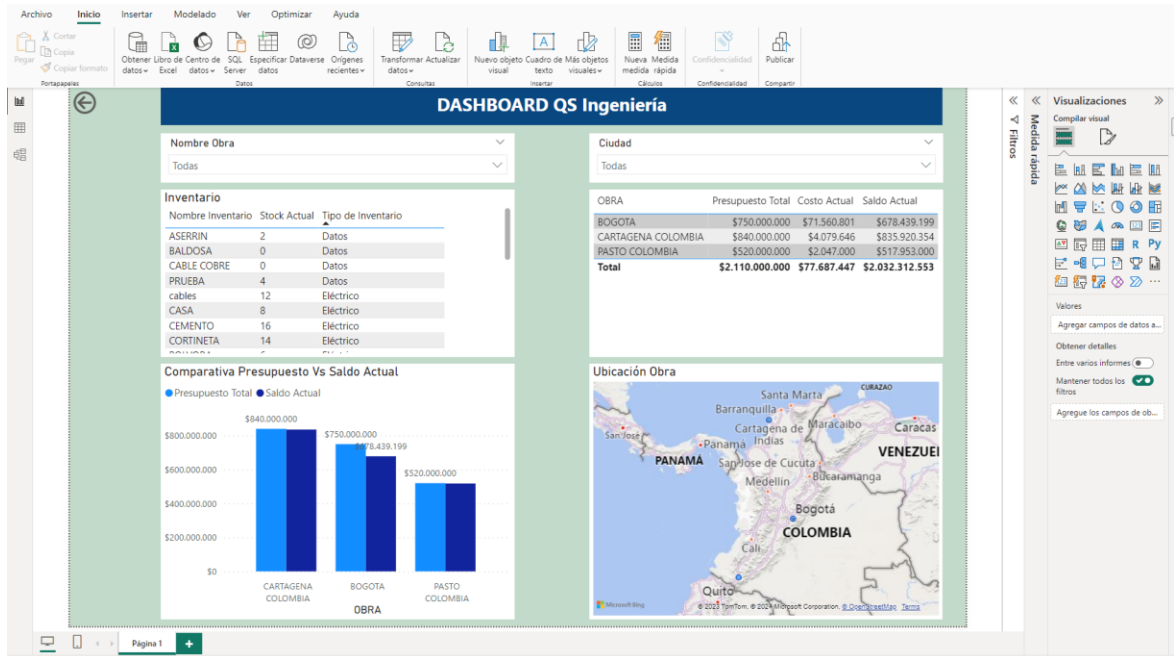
Archivo Inicio Insertar Modelado Ver Optimizar Ayuda

Pegar Cortar Copia Copiar formato Portapapeles
Obtener datos Libro de Excel Centro de datos SQL Server Especificar datos Dataverse Orígenes recientes Datos
Transformar datos Actualizar Consultas
Nuevo objeto visual Cuadro de texto Más objetos visuales Insertar
Nueva medida Medida rápida Cálculos
Confidencialidad Confidencialidad
Publicar Compartir

DASHBOARD QS Ingeniería

Nombre Obra
Todas

Ciudad
Todas

Inventario

| Nombre Inventario | Stock Actual | Tipo de Inventario |
|---|---|---|
| ASERRIN | 2 | Datos |
| BALDOSA | 0 | Datos |
| CABLE COBRE | 0 | Datos |
| PRUEBA | 4 | Datos |
| cables | 12 | Eléctrico |
| CASA | 8 | Eléctrico |
| CEMENTO | 16 | Eléctrico |
| CORTINETA | 14 | Eléctrico |

| OBRA | Presupuesto Total | Costo Actual | Saldo Actual |
|---|---|---|---|
| BOGOTA | $750.000.000 | $71.560.801 | $678.439.199 |
| CARTAGENA COLOMBIA | $840.000.000 | $4.079.646 | $835.920.354 |
| PASTO COLOMBIA | $520.000.000 | $2.047.000 | $517.953.000 |
| Total | $2.110.000.000 | $77.687.447 | $2.032.312.553 |

Comparativa Presupuesto Vs Saldo Actual
Presupuesto Total Saldo Actual
$840.000.000 $750.000.000 $678.439.199 $520.000.000
$800.000.000 $600.000.000 $400.000.000 $200.000.000 $0
CARTAGENA COLOMBIA BOGOTA PASTO COLOMBIA
OBRA

Ubicación Obra
Santa Marta CURAZAO Barranquilla Cartagena de Indias Maracaibo Caracas San José Panamá PANAMÁ San Jose de Cucuta VENEZUEI Medellín Bucaramanga Bogotá COLOMBIA Cali Quito
Microsoft Bing © 2023 TomTom, © 2024 Microsoft Corporation, © OpenStreetMap Terms

Filtros
Medida rápida
Visualizaciones
Compilar visual
Valores
Agregar campos de datos a...
Obtener detalles
Entre varios informes
Mantener todos los filtros
Agregue los campos de ob...

Página 1